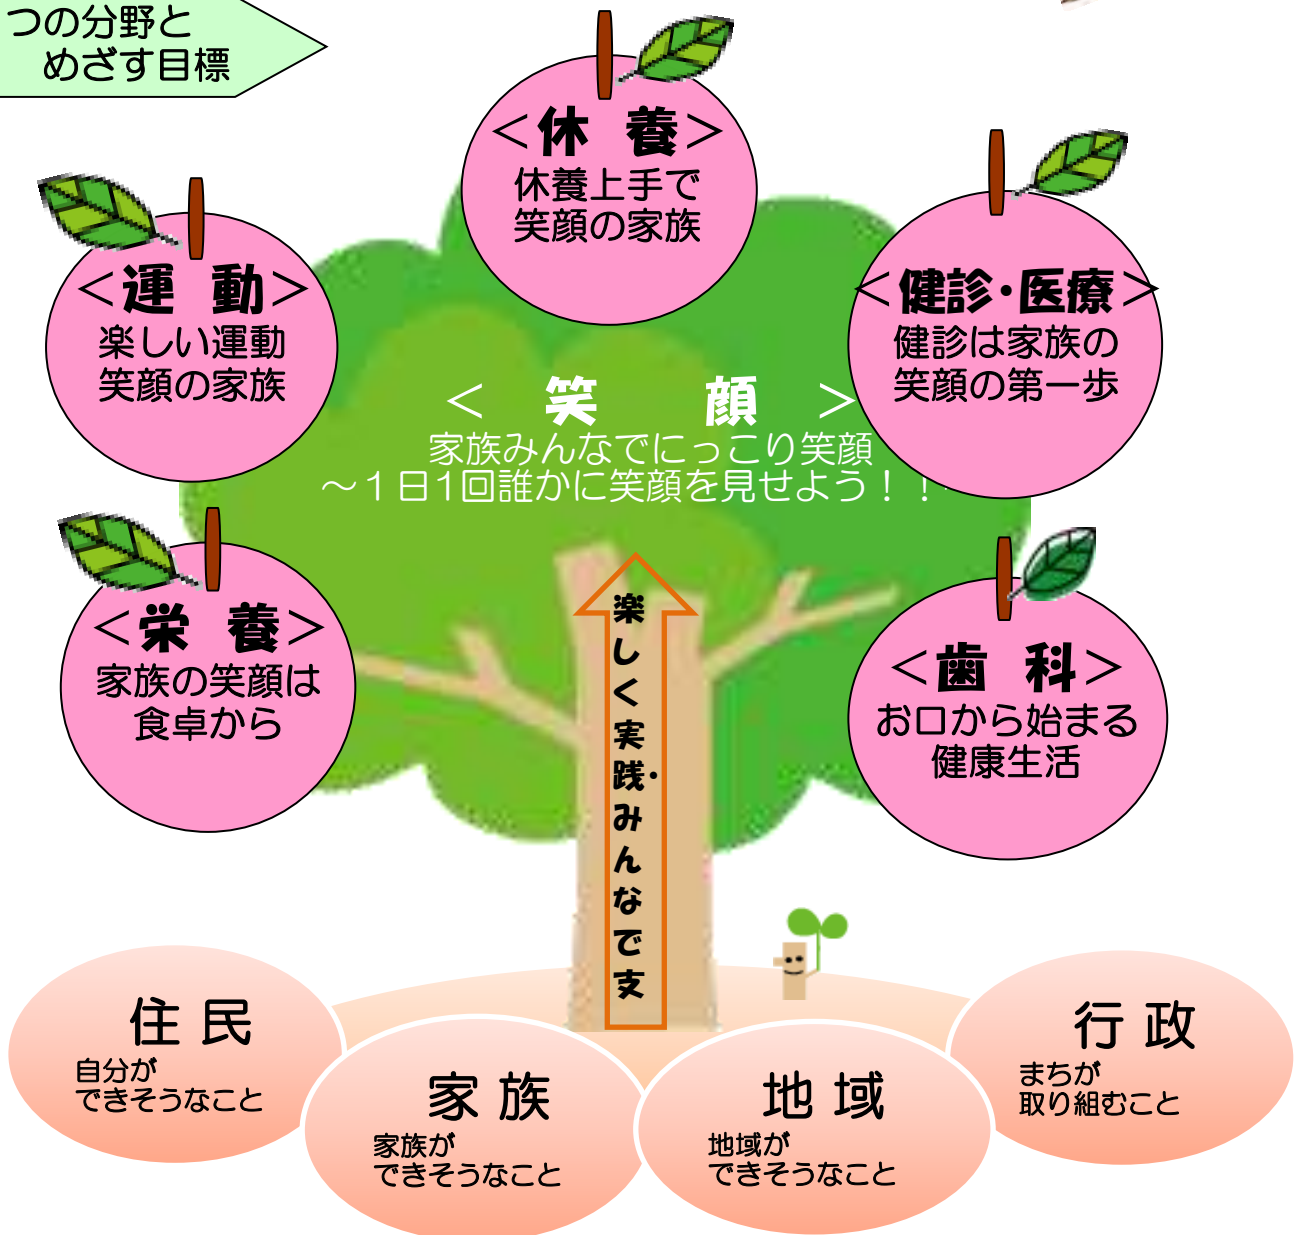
つの分野と
めざす目標

<休　養>
休養上手で
笑顔の家族

<運　動>
楽しい運動
笑顔の家族

<健診・医療>
健診は家族の
笑顔の第一歩

<　笑　　顔　>
家族みんなでにっこり笑顔
～1日1回誰かに笑顔を見せよう！！

<栄　養>
家族の笑顔は
食卓から

<歯　科>
お口から始まる
健康生活

楽しく実践・みんなで支

住 民
自分が
できそうなこと

家 族
家族が
できそうなこと

地 域
地域が
できそうなこと

行 政
まちが
取り組むこと